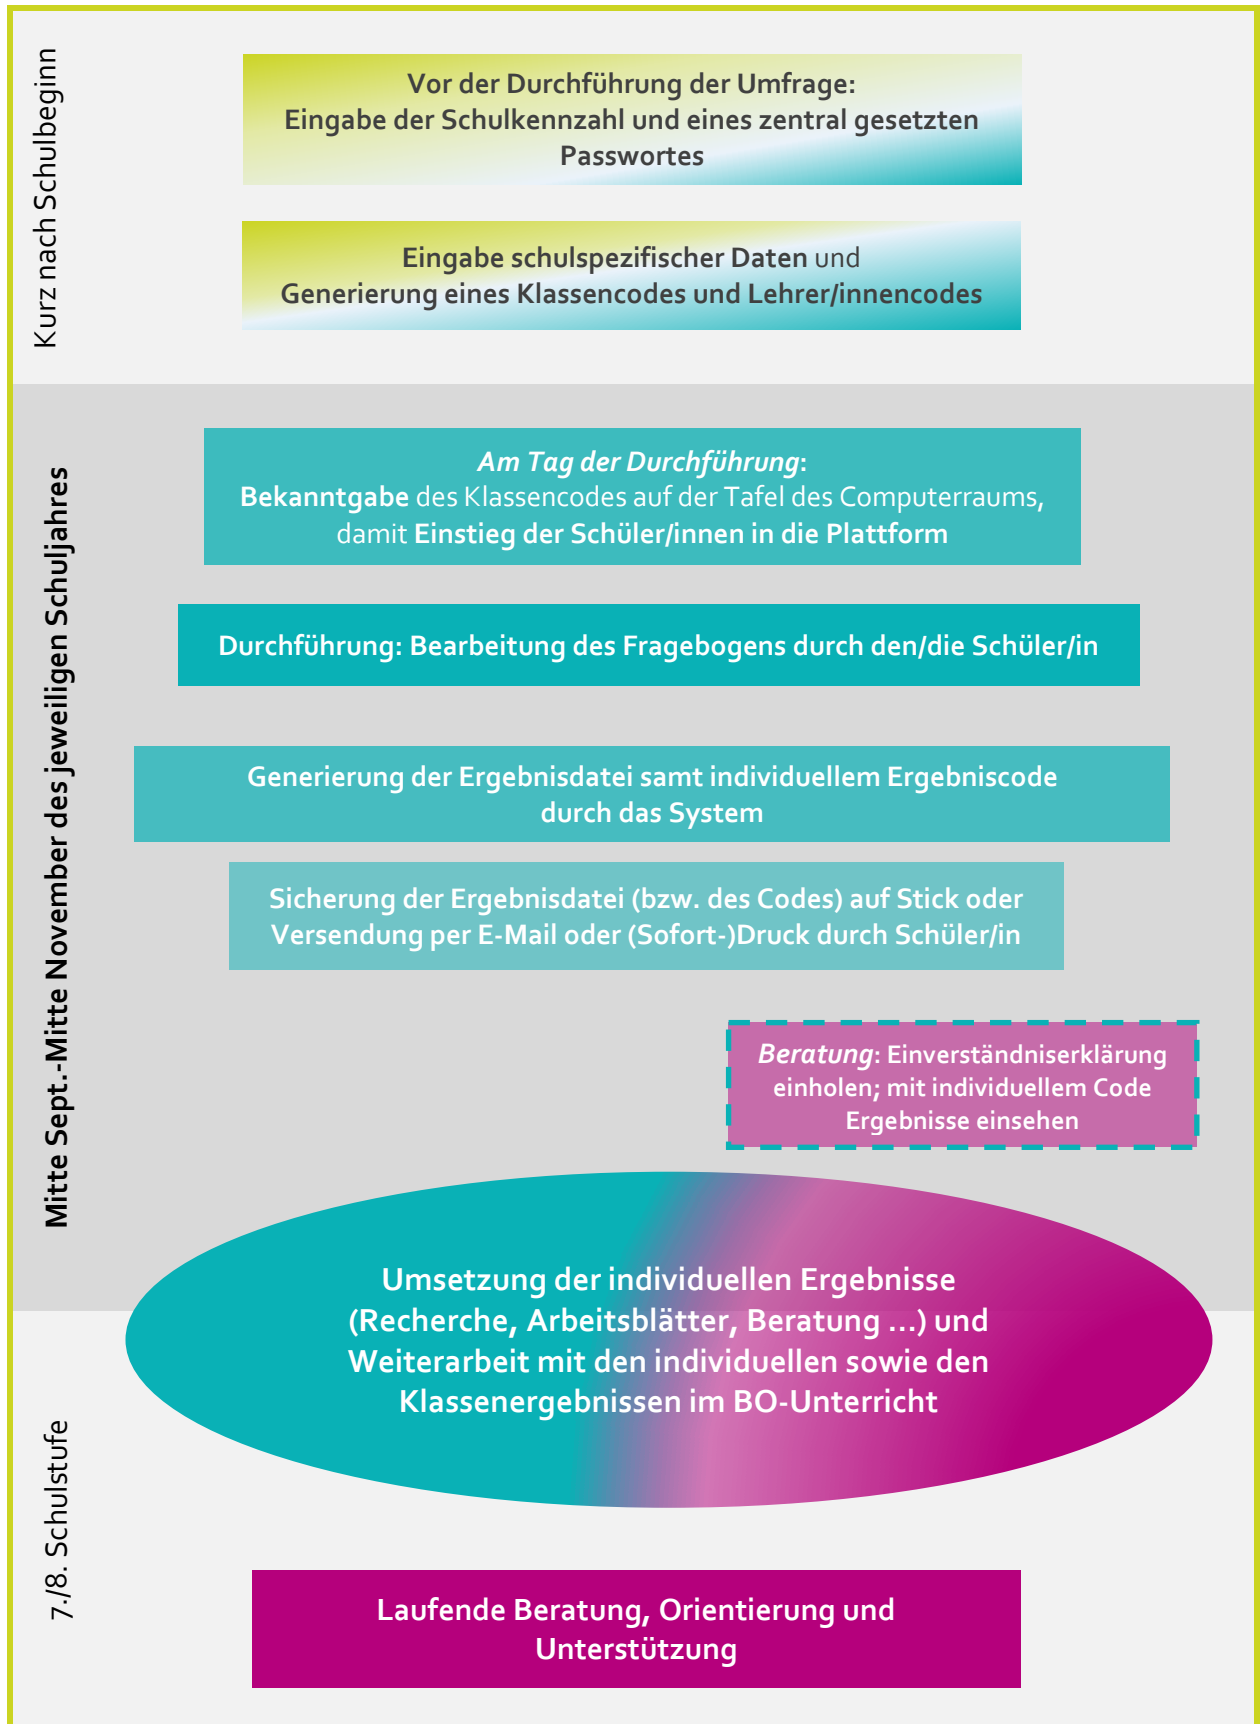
Kurz nach Schulbeginn

Vor der Durchführung der Umfrage:
Eingabe der Schulkennzahl und eines zentral gesetzten Passwortes

Eingabe schulspezifischer Daten und Generierung eines Klassencodes und Lehrer/innencodes

Mitte Sept.-Mitte November des jeweiligen Schuljahres

Am Tag der Durchführung:
Bekanntgabe des Klassencodes auf der Tafel des Computerraums, damit Einstieg der Schüler/innen in die Plattform

Durchführung: Bearbeitung des Fragebogens durch den/die Schüler/in

Generierung der Ergebnisdatei samt individuellem Ergebniscode durch das System

Sicherung der Ergebnisdatei (bzw. des Codes) auf Stick oder Versendung per E-Mail oder (Sofort-)Druck durch Schüler/in

Beratung: Einverständniserklärung einholen; mit individuellem Code Ergebnisse einsehen

Umsetzung der individuellen Ergebnisse (Recherche, Arbeitsblätter, Beratung ...) und Weiterarbeit mit den individuellen sowie den Klassenergebnissen im BO-Unterricht

7./8. Schulstufe

Laufende Beratung, Orientierung und Unterstützung